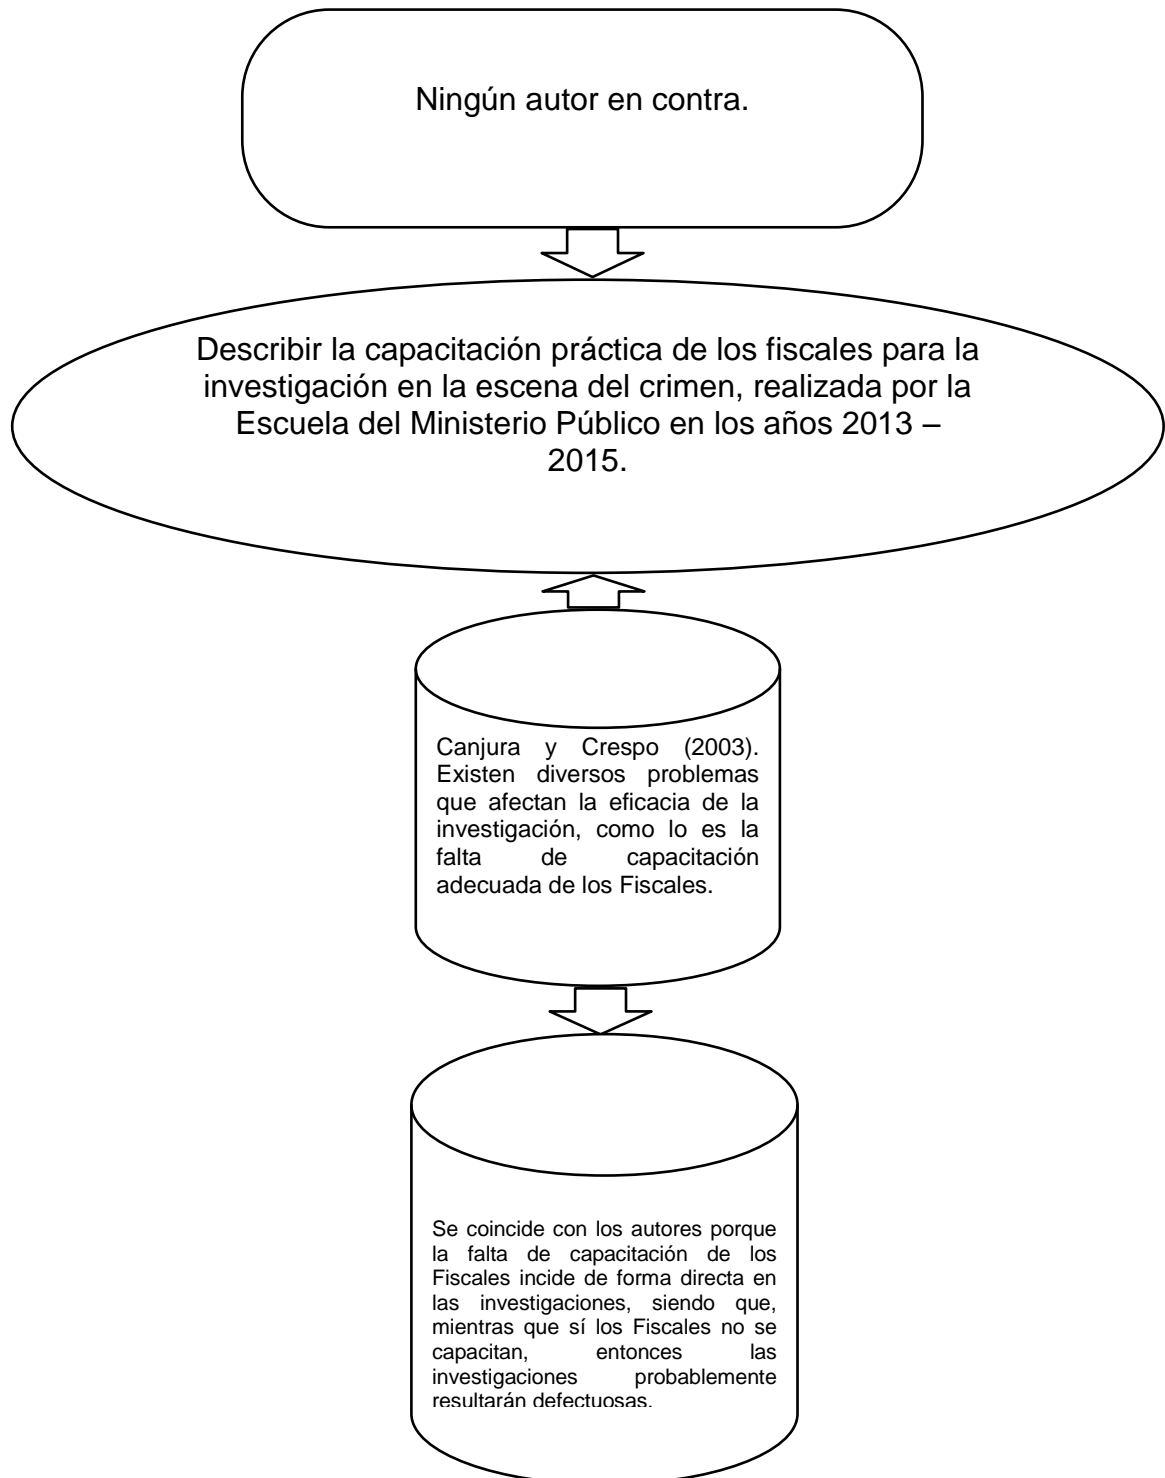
Ningún autor en contra.

Describir la capacitación práctica de los fiscales para la investigación en la escena del crimen, realizada por la Escuela del Ministerio Público en los años 2013 – 2015.

Canjura y Crespo (2003). Existen diversos problemas que afectan la eficacia de la investigación, como lo es la falta de capacitación adecuada de los Fiscales.

Se coincide con los autores porque la falta de capacitación de los Fiscales incide de forma directa en las investigaciones, siendo que, mientras que sí los Fiscales no se capacitan, entonces las investigaciones probablemente resultarán defectuosas.